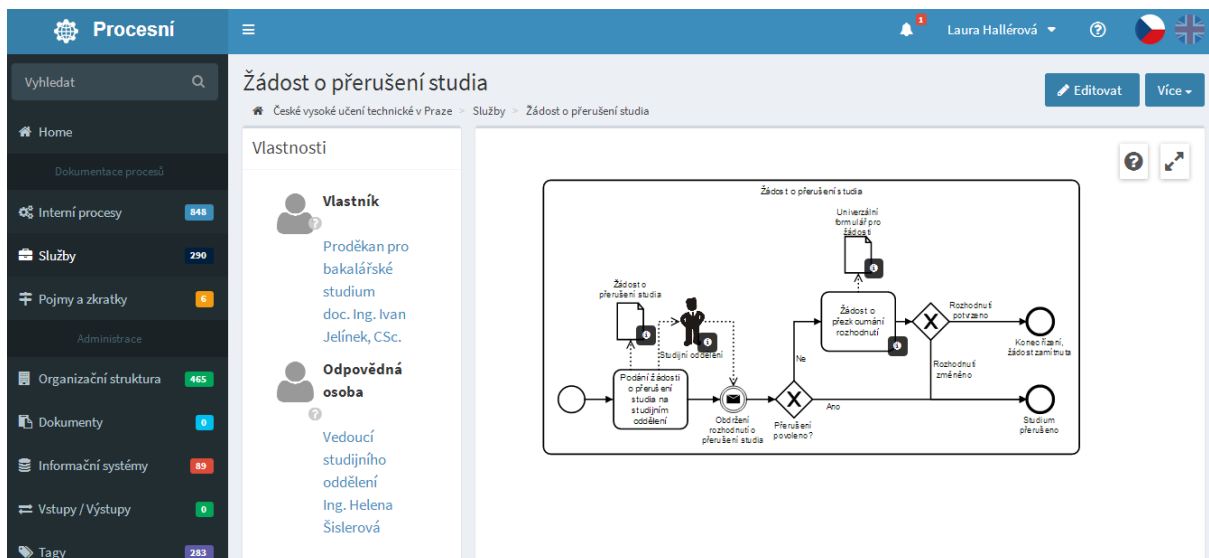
Procesní

Laura Hallérová

Vyhledat

Home

Dokumentace procesů

Interní procesy 848

Služby 290

Pojmy a zkratky 6

Administrace

Organizační struktura 465

Dokumenty 0

Informační systémy 89

Vstupy / Výstupy 0

Tagy 283

Žádost o přerušení studia

České vysoké učení technické v Praze > Služby > Žádost o přerušení studia

Editovat

Více

Vlastnosti

Vlastník

Proděkan pro bakalářské studium doc. Ing. Ivan Jelínek, CSc.

Odpovědná osoba

Vedoucí studijního oddělení Ing. Helena Šislerová

Žádost o přerušení studia

Univerzální formulář pro žádosti

Žádost o přerušení studia

Studijní oddělení

Podání žádosti o přerušení studia na studijním oddělení

Obdržení rozhodnutí o přerušení studia

Přerušení povoleno?

Ne

Ano

Žádost o přezkoumání rozhodnutí

Rozhodnutí potvrzeno

Rozhodnutí změněno

Konec řízení, žádost zamítnuta

Studium přerušeno